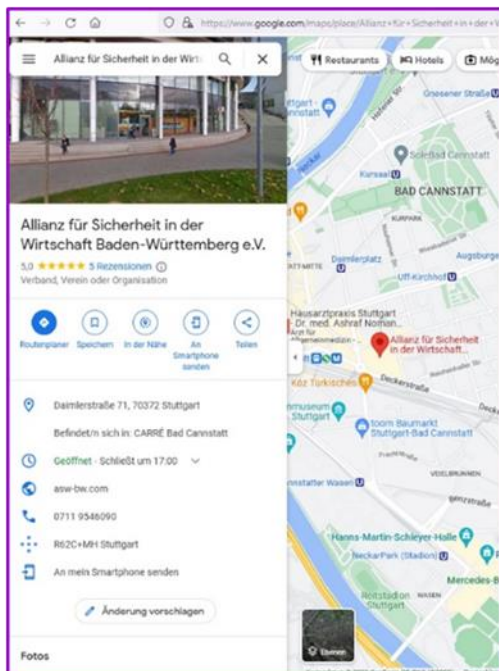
https://www.google.com/maps/place/Allianz+für+Sicherheit+in+der+W

Allianz für Sicherheit in der Wirts

Restaurants
Hotels
Mög

Allianz für Sicherheit in der Wirtschaft Baden-Württemberg e.V.

5,0 ★★★★★ 5 Rezensionen
Verband, Verein oder Organisation

Routenplaner
Speichern
In der Nähe
An Smartphone senden
Teilen

Daimlerstraße 71, 70372 Stuttgart

Befindet/n sich in: CARRÉ Bad Cannstatt

Geöffnet · Schließt um 17:00

asw-bw.com

0711 9546090

R62C+MH Stuttgart

An mein Smartphone senden

Änderung vorschlagen

Fotos

Griesener Straße
Kursaal
BAD CANNSTATT
KURPARK
Daimlerplatz
Augsburger
Uff-Kirchhof
Hausarztpraxis Stuttgart Dr. med. Ashraf Noman
Allianz für Sicherheit in der Wirtschaft...
Deckerstraße
Köz Türkisches
toom Baumarkt Stuttgart-Bad Cannstatt
Stuttgart
Cannstatter Wasen
VEIELBRUNNEN
Benzstraße
Hanns-Martin-Schleyer-Halle
NeckarPark (Stadion)
Mercedes-B
Ebenen